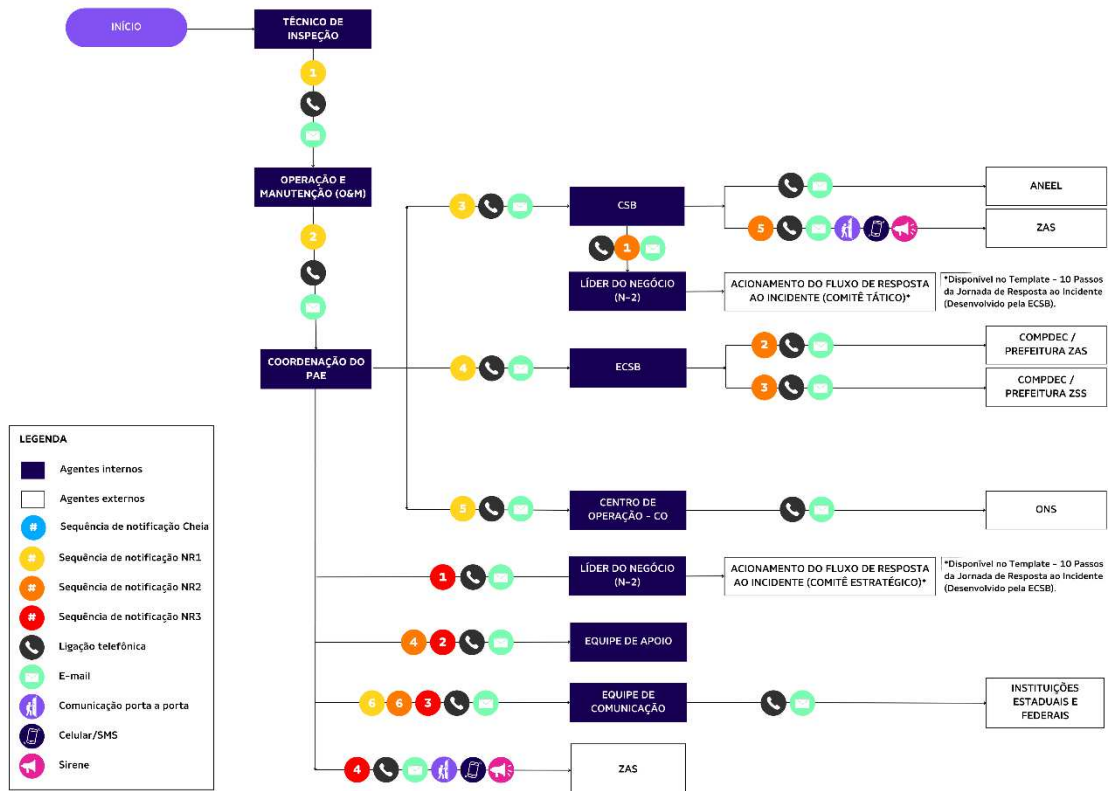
INÍCIO

TÉCNICO DE INSPEÇÃO

1

OPERAÇÃO E MANUTENÇÃO (O&M)

2

COORDENAÇÃO DO PAE

3

CSB

ANEEL

5

ZAS

1

LÍDER DO NEGÓCIO (N-2)

ACIONAMENTO DO FLUXO DE RESPOSTA AO INCIDENTE (COMITÊ TÁTICO)*

*Disponível no Template - 10 Passos da Jornada de Resposta ao Incidente (Desenvolvido pela ECSB).

4

ECSB

2

COMPDEC / PREFEITURA ZAS

3

COMPDEC / PREFEITURA ZSS

5

CENTRO DE OPERAÇÃO - CO

ONS

1

LÍDER DO NEGÓCIO (N-2)

ACIONAMENTO DO FLUXO DE RESPOSTA AO INCIDENTE (COMITÊ ESTRATÉGICO)*

*Disponível no Template - 10 Passos da Jornada de Resposta ao Incidente (Desenvolvido pela ECSB).

4 2

EQUIPE DE APOIO

6 6 3

EQUIPE DE COMUNICAÇÃO

INSTITUIÇÕES ESTADUAIS E FEDERAIS

4

ZAS

LEGENDA

Agentes internos

Agentes externos

#
Sequência de notificação Cheia

#
Sequência de notificação NR1

#
Sequência de notificação NR2

#
Sequência de notificação NR3

Ligação telefônica

E-mail

Comunicação porta a porta

Celular/SMS

Sirene